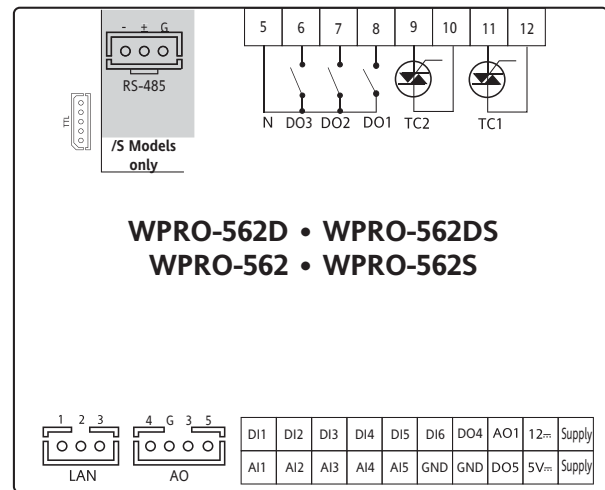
- ± G
RS-485
TTL
/S Models only

5 6 7 8 9 10 11 12
N DO3 DO2 DO1 TC2 TC1

WPRO-562D • WPRO-562DS
WPRO-562 • WPRO-562S

1 2 3
LAN
4 G 3 5
AO

| DI1 | DI2 | DI3 | DI4 | DI5 | DI6 | DO4 | AO1 | 12⎓ | Supply |
|---|---|---|---|---|---|---|---|---|---|
| AI1 | AI2 | AI3 | AI4 | AI5 | GND | GND | DO5 | 5V⎓ | Supply |